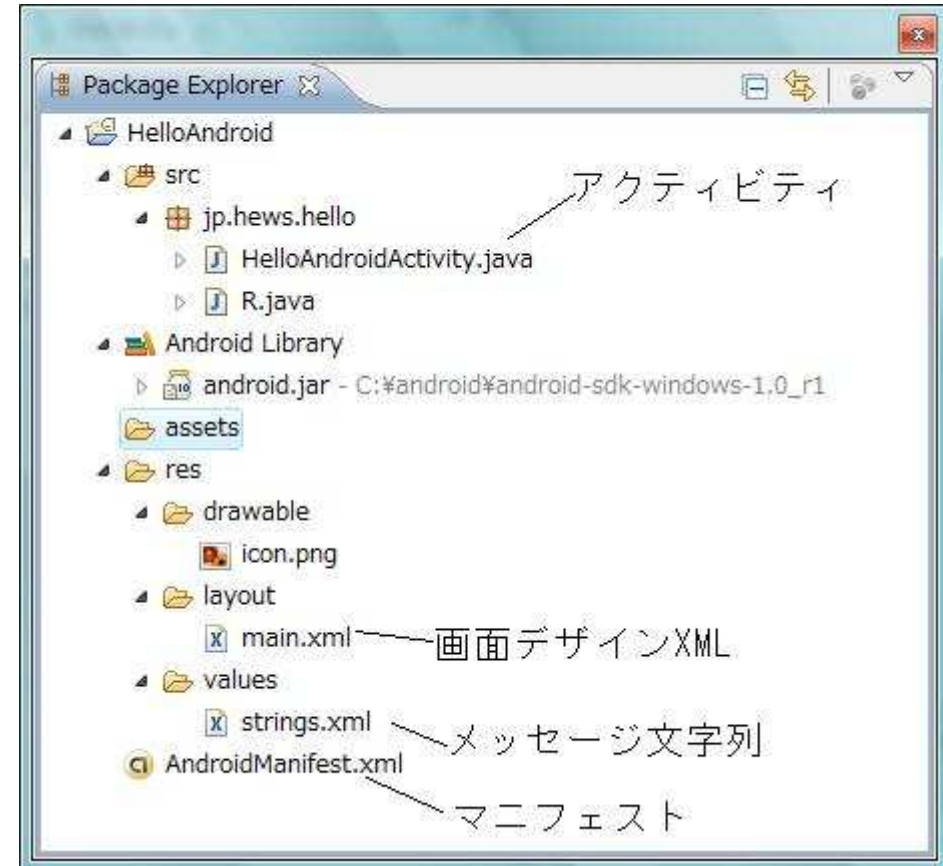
Package Explorer

HelloAndroid
src
jp.hews.hello
HelloAndroidActivity.java
R.java
Android Library
android.jar - C:¥android¥android-sdk-windows-1.0_r1
assets
res
drawable
icon.png
layout
main.xml
values
strings.xml
AndroidManifest.xml

アクティビティ
画面デザインXML
メッセージ文字列
マニフェスト